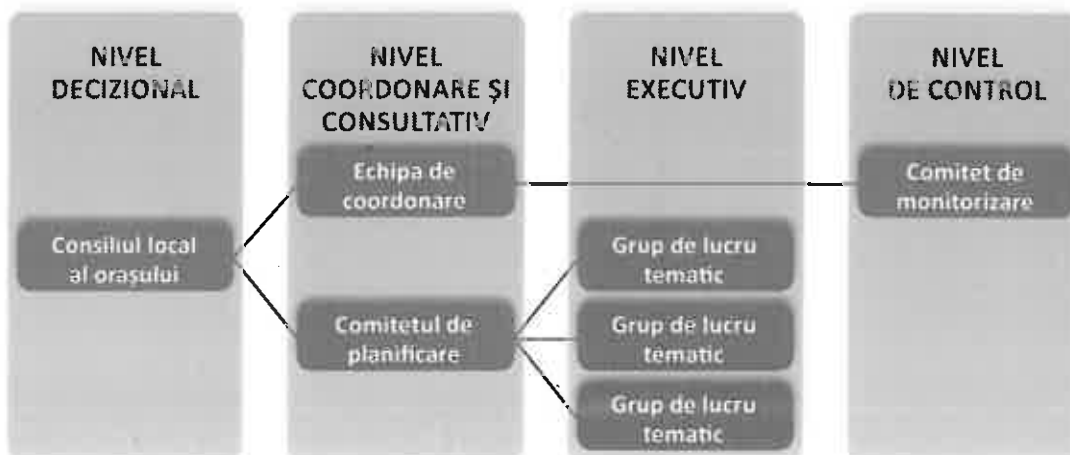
NIVEL DECIZIONAL

Consiliul local al orașului

NIVEL COORDONARE ȘI CONSULTATIV

Echipa de coordonare

Comitetul de planificare

NIVEL EXECUTIV

Grup de lucru tematic

Grup de lucru tematic

Grup de lucru tematic

NIVEL DE CONTROL

Comitet de monitorizare